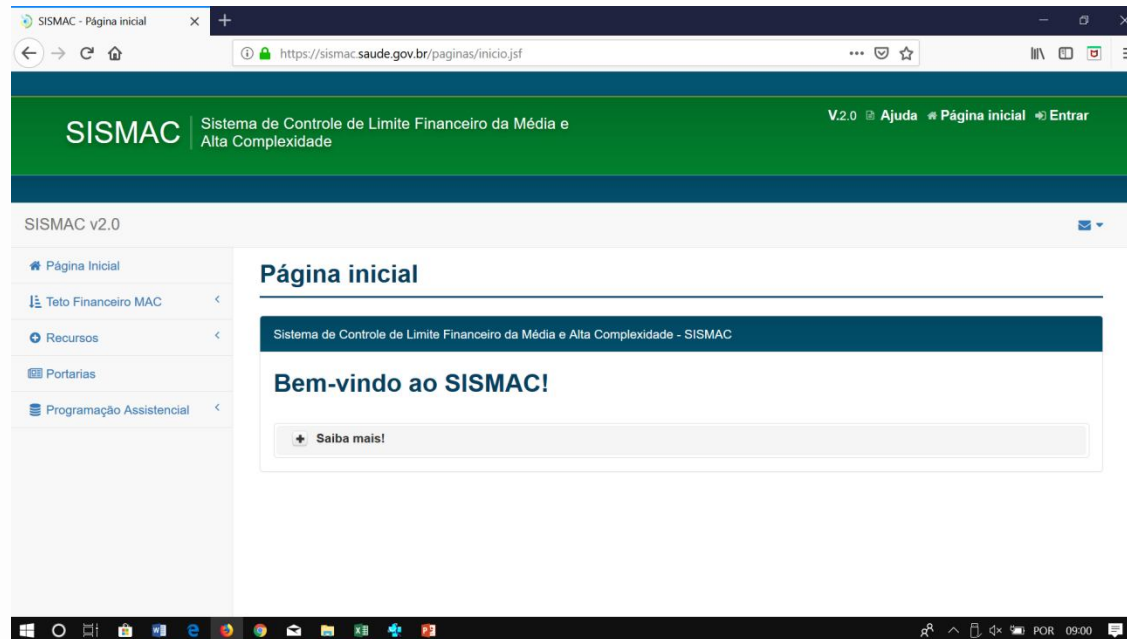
SISMAC - Página inicial

https://sismac.saude.gov.br/paginas/inicio.jsf

SISMAC | Sistema de Controle de Limite Financeiro da Média e Alta Complexidade

V.2.0 Ajuda Página inicial Entrar

SISMAC v2.0

Página Inicial
Teto Financeiro MAC
Recursos
Portarias
Programação Assistencial

Página inicial

Sistema de Controle de Limite Financeiro da Média e Alta Complexidade - SISMAC

Bem-vindo ao SISMAC!

+ Saiba mais!

POR 09:00